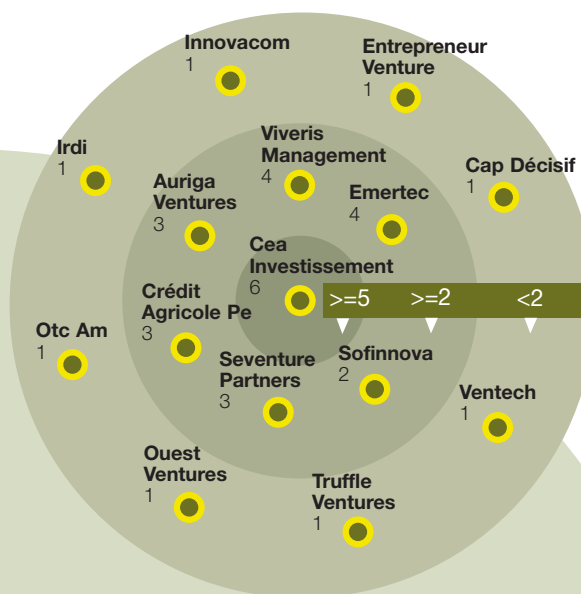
Innovacom
1

Entrepreneur Venture
1

Irdi
1

Viveris Management
4

Cap Décisif
1

Auriga Ventures
3

Emertec
4

Cea Investissement
6

>=5 >=2 <2

Crédit Agricole Pe
3

Otc Am
1

Seventure Partners
3

Sofinnova
2

Ventech
1

Ouest Ventures
1

Truffle Ventures
1